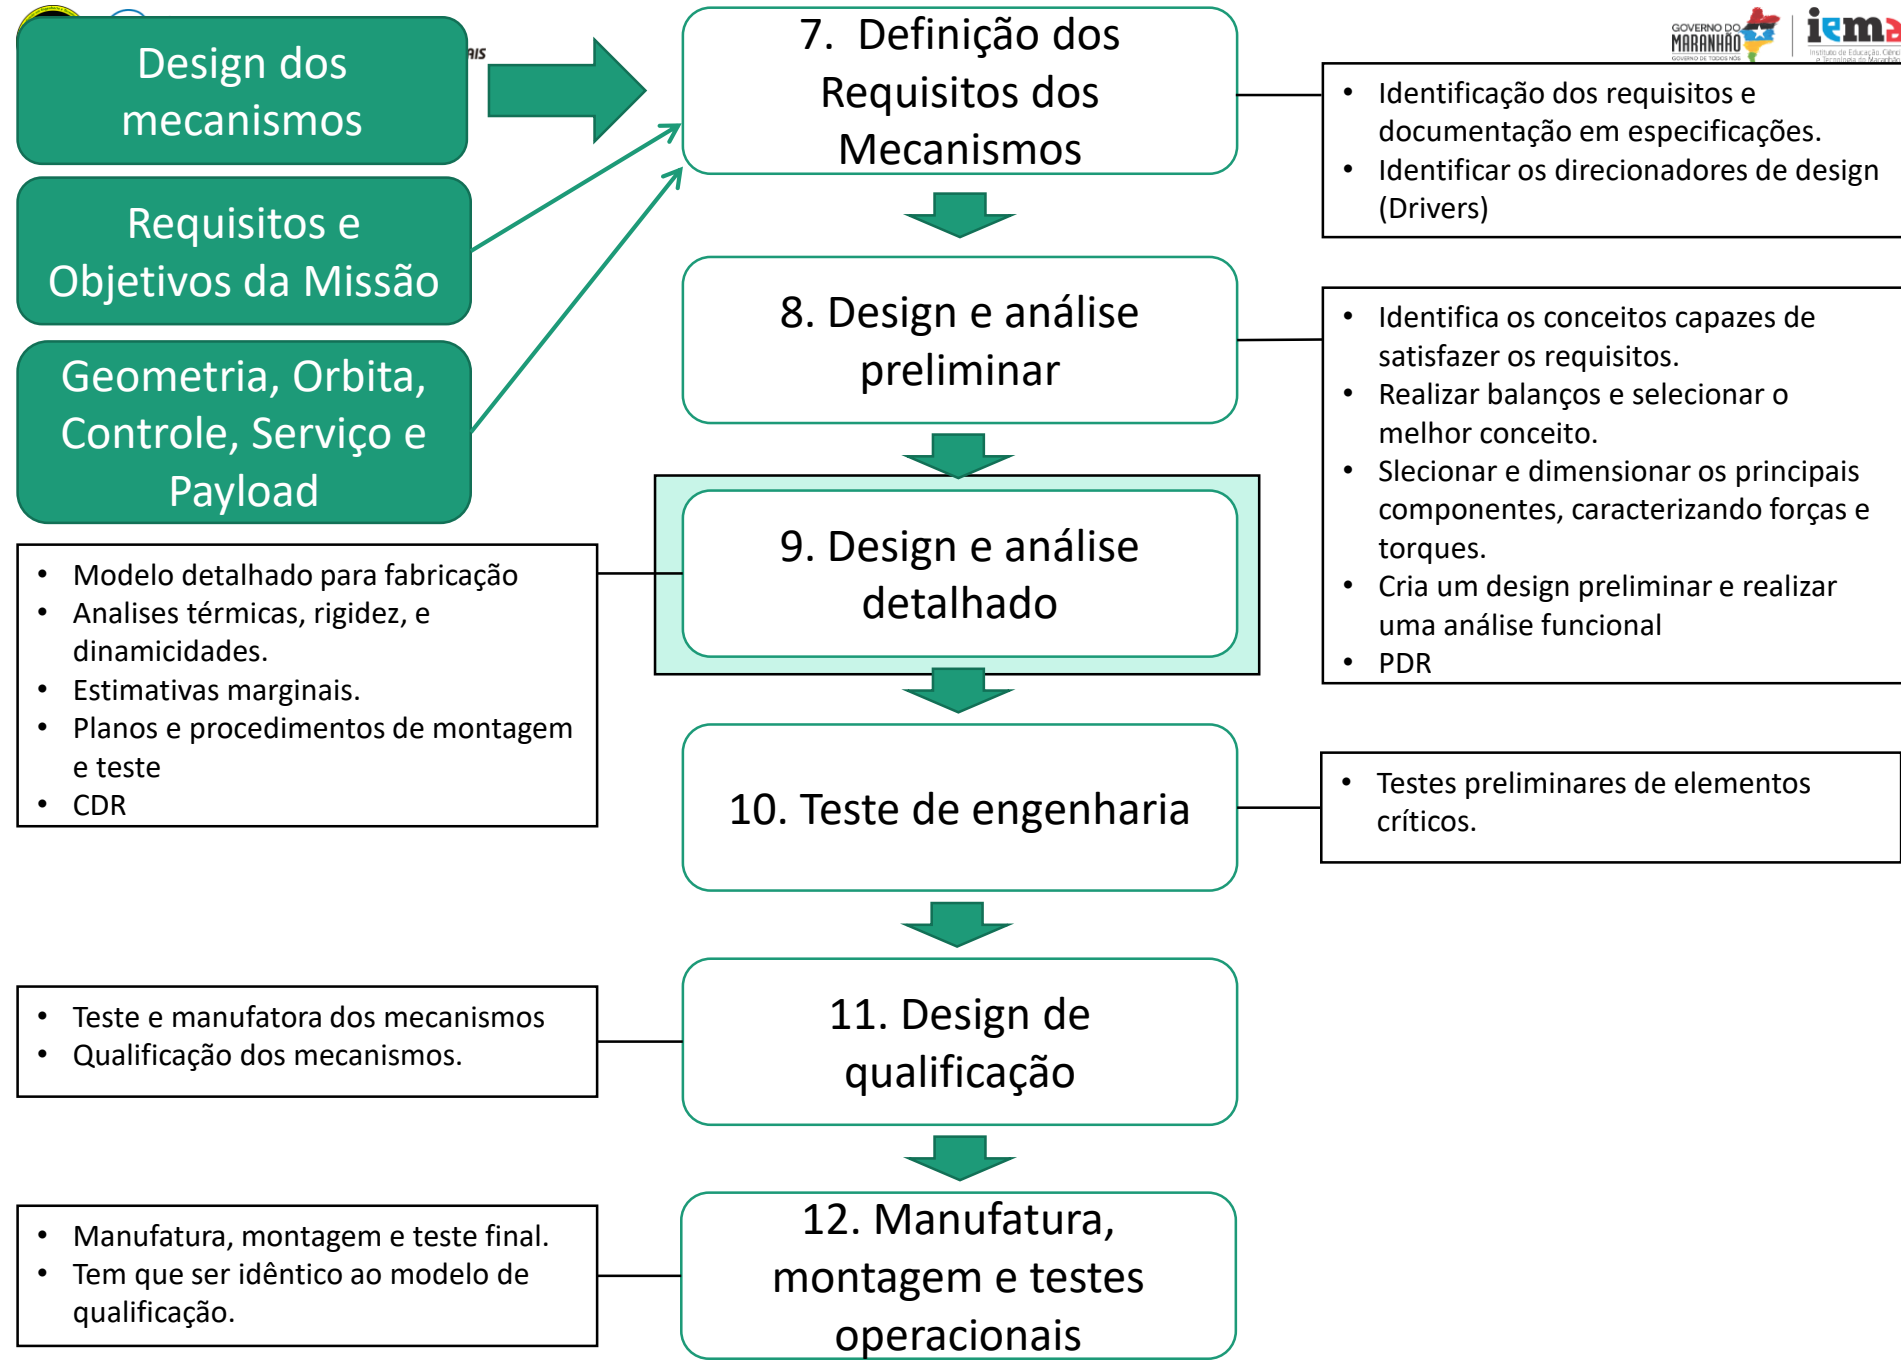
Design dos mecanismos

Requisitos e Objetivos da Missão

Geometria, Orbita, Controle, Serviço e Payload

7. Definição dos Requisitos dos Mecanismos

- Identificação dos requisitos e documentação em especificações.
- Identificar os direcionadores de design (Drivers)

8. Design e análise preliminar

- Identifica os conceitos capazes de satisfazer os requisitos.
- Realizar balanços e selecionar o melhor conceito.
- Slecionar e dimensionar os principais componentes, caracterizando forças e torques.
- Cria um design preliminar e realizar uma análise funcional
- PDR

9. Design e análise detalhado

- Modelo detalhado para fabricação
- Analises térmicas, rigidez, e dinamicidades.
- Estimativas marginais.
- Planos e procedimentos de montagem e teste
- CDR

10. Teste de engenharia

- Testes preliminares de elementos críticos.

11. Design de qualificação

- Teste e manufatora dos mecanismos
- Qualificação dos mecanismos.

12. Manufatura, montagem e testes operacionais

- Manufatura, montagem e teste final.
- Tem que ser idêntico ao modelo de qualificação.

GOVERNO DO MARANHÃO
iema